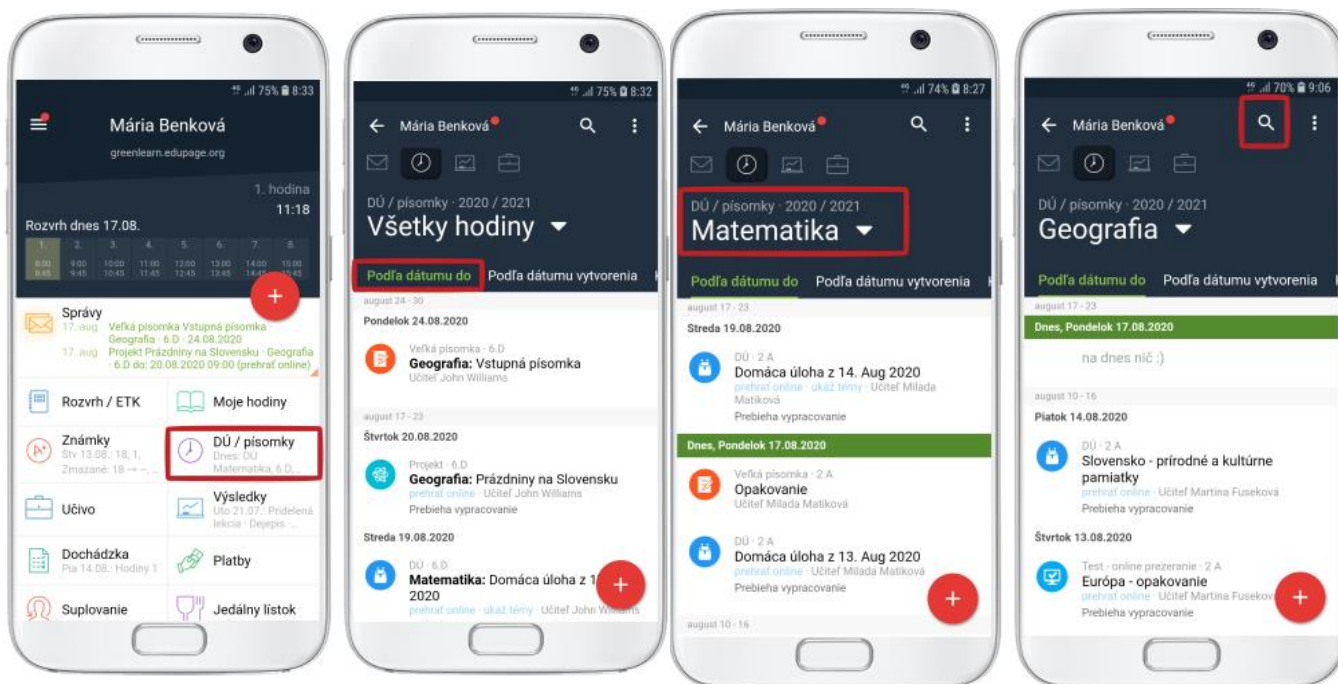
75% 8:33

Mária Benková
greenlearn.edupage.org

1. hodina
11:18

Rozvrh dnes 17.08.

| 1. | 2. | 3. | 4. | 5. | 6. | 7. | 8. |
|---|---|---|---|---|---|---|---|
| 8:00 8:45 | 9:00 9:45 | 10:00 10:45 | 11:00 11:45 | 12:00 12:45 | 13:00 13:45 | 14:00 14:45 | 15:00 15:45 |

Správy
17. aug Veľká písomka Vstupná písomka · Geografia · 6.D · 24.08.2020
17. aug Projekt Prázdniny na Slovensku · Geografia · 6.D do: 20.08.2020 09:00 (prehrať online)

Rozvrh / ETK
Moje hodiny
Známky
Štv 13.08.: 18, 1, Zmazané: 18 → –, ...
DÚ / písomky
Dnes: DÚ Matematika, 6.D,...
Učivo
Výsledky
Uto 21.07.: Pridelená lekcia · Dejepis · ...
Dochádzka
Pia 14.08.: Hodiny 1
Platby
Suplovanie
Jedálny lístok

75% 8:32

Mária Benková

DÚ / písomky · 2020 / 2021
Všetky hodiny

Podľa dátumu do
Podľa dátumu vytvorenia

august 24 - 30
Pondelok 24.08.2020
Veľká písomka · 6.D
Geografia: Vstupná písomka
Učiteľ John Williams

august 17 - 23
Štvrtok 20.08.2020
Projekt · 6.D
Geografia: Prázdniny na Slovensku
prehrať online · Učiteľ John Williams
Prebieha vypracovanie

Streda 19.08.2020
DÚ · 6.D
Matematika: Domáca úloha z 1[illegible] 2020
prehrať online · ukáž témy · Učiteľ John Williams

74% 8:27

Mária Benková

DÚ / písomky · 2020 / 2021
Matematika

Podľa dátumu do
Podľa dátumu vytvorenia

august 17 - 23
Streda 19.08.2020
DÚ · 2.A
Domáca úloha z 14. Aug 2020
prehrať online · ukáž témy · Učiteľ Milada Matiková
Prebieha vypracovanie

Dnes, Pondelok 17.08.2020
Veľká písomka · 2.A
Opakovanie
Učiteľ Milada Matiková

DÚ · 2.A
Domáca úloha z 13. Aug 2020
prehrať online · Učiteľ Milada Matiková
Prebieha vypracovanie

august 10 - 16

70% 9:06

Mária Benková

DÚ / písomky · 2020 / 2021
Geografia

Podľa dátumu do
Podľa dátumu vytvorenia

august 17 - 23
Dnes, Pondelok 17.08.2020
na dnes nič :)

august 10 - 16
Piatok 14.08.2020
DÚ · 2.A
Slovensko - prírodné a kultúrne pamiatky
prehrať online · Učiteľ Martina Fuseková
Prebieha vypracovanie

Štvrtok 13.08.2020
Test · online prezeranie · 2.A
Európa - opakovanie
prehrať online · Učiteľ Martina Fusek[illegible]
Prebieha vypracovanie